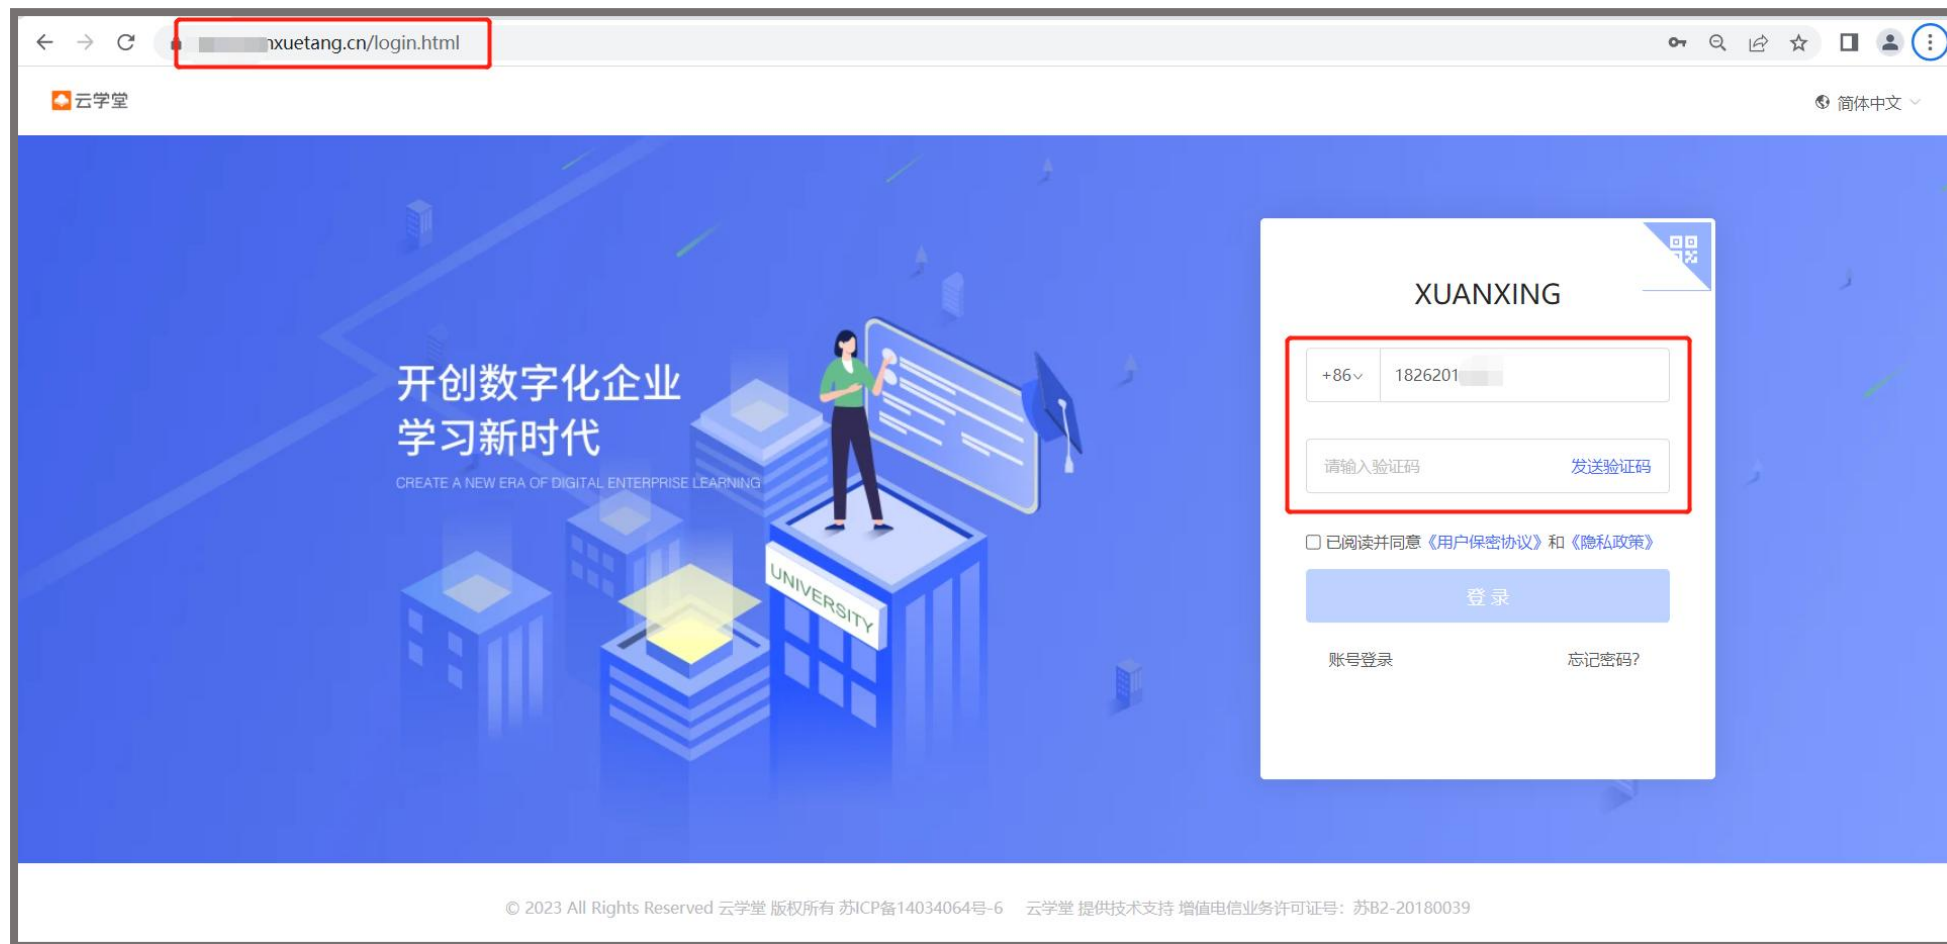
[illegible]xuetang.cn/login.html

云学堂

简体中文

开创数字化企业
学习新时代
CREATE A NEW ERA OF DIGITAL ENTERPRISE LEARNING

UNIVERSITY

XUANXING

+86
1826201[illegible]

请输入验证码
发送验证码

已阅读并同意《用户保密协议》和《隐私政策》

登录

账号登录
忘记密码?

© 2023 All Rights Reserved 云学堂 版权所有 苏ICP备14034064号-6 云学堂 提供技术支持 增值电信业务许可证号：苏B2-20180039